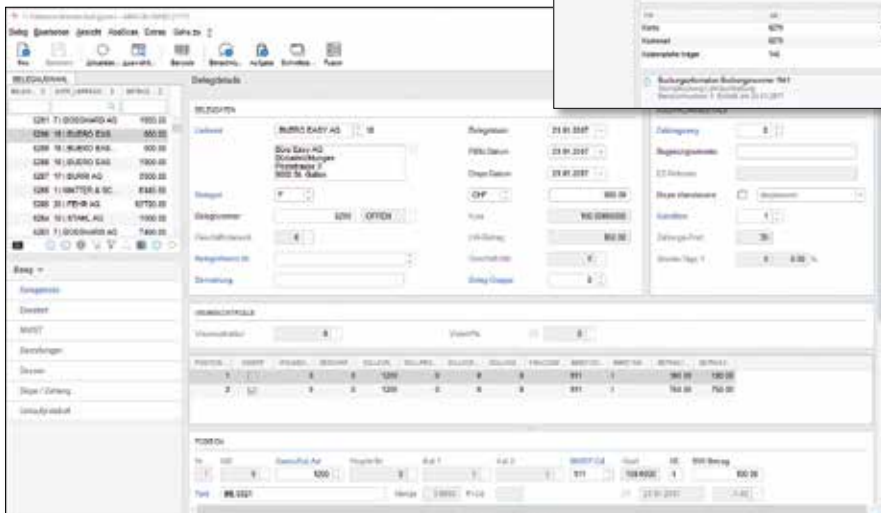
Beleg Bearbeiten Ansicht Abschluss Extras Gehe zu ?

Neu Speichern Aktualisieren Bearbeiten Betrachtung Aufgabe Schnellsuche Posten

BELEGAUSWAHL

5281 | 7 | GOSSHARD AG 1503.20
5286 | 10 | BUERO EAS... 800.00
5286 | 16 | MUERO EAS... 800.00
5286 | 10 | BUERO EAS... 1500.00
5287 | 17 | BURRI AG 2500.00
5285 | 11 | MATTER & SC... 8340.50
5285 | 20 | FEHR AG 52750.00
5284 | 10 | STAHL AG 1000.00
5283 | 7 | GOSSHARD AG 7400.00

Beleg

Belegdetails

Zeilendetails

MWST

Darstellungen

Devisen

Skonto / Zahlung

Umsatzstatistik

Belegdetails

BELEGDATEN

Lieferant BUERO EASY AG 10

Büro Easy AG
Schulstrasse 7
9000 St. Gallen

Belegdatum 23.01.2017
Fällig Datum 23.01.2017
Erfass Datum 23.01.2017

Belegart F

CHF 800.00

Belegnummer 5291 OFFEN

Kurs 100.0000000

Geschäftsbereich 6

MWST-Betrag 800.00

Zahlungsweg 0

Skonto 1

Zahlungs-Frist 30

Skonto Tage 1 0 0.00 %

Konto 6070
Kostenstelle 6070
Kostenstellen träger 140

Buchungsinformation Buchungsnummer 7841

VISUMSKONTROLLE

POSITION

1 5 0 1200 0 0 511 1 180.00 180.00
2 5 0 1200 0 0 511 1 750.00 750.00

POSITION

1 5 1200 0 0 511 100.0000 1 800.00

Text BB.0321

23.01.2017